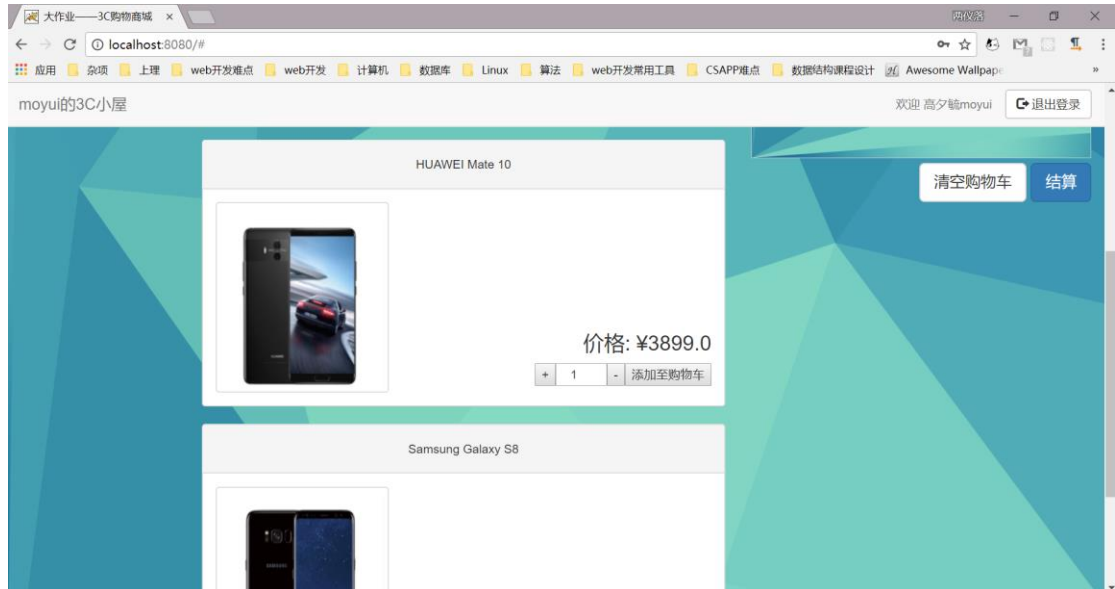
大作业——3C购物商城 ×

两仪落

localhost:8080/#

应用 杂项 上理 web开发难点 web开发 计算机 数据库 Linux 算法 web开发常用工具 CSAPP难点 数据结构课程设计 Awesome Wallpape »

moyui的3C小屋

欢迎 高夕轺moyui

退出登录

清空购物车

结算

HUAWEI Mate 10

价格: ¥3899.0

+ 1 - 添加至购物车

Samsung Galaxy S8